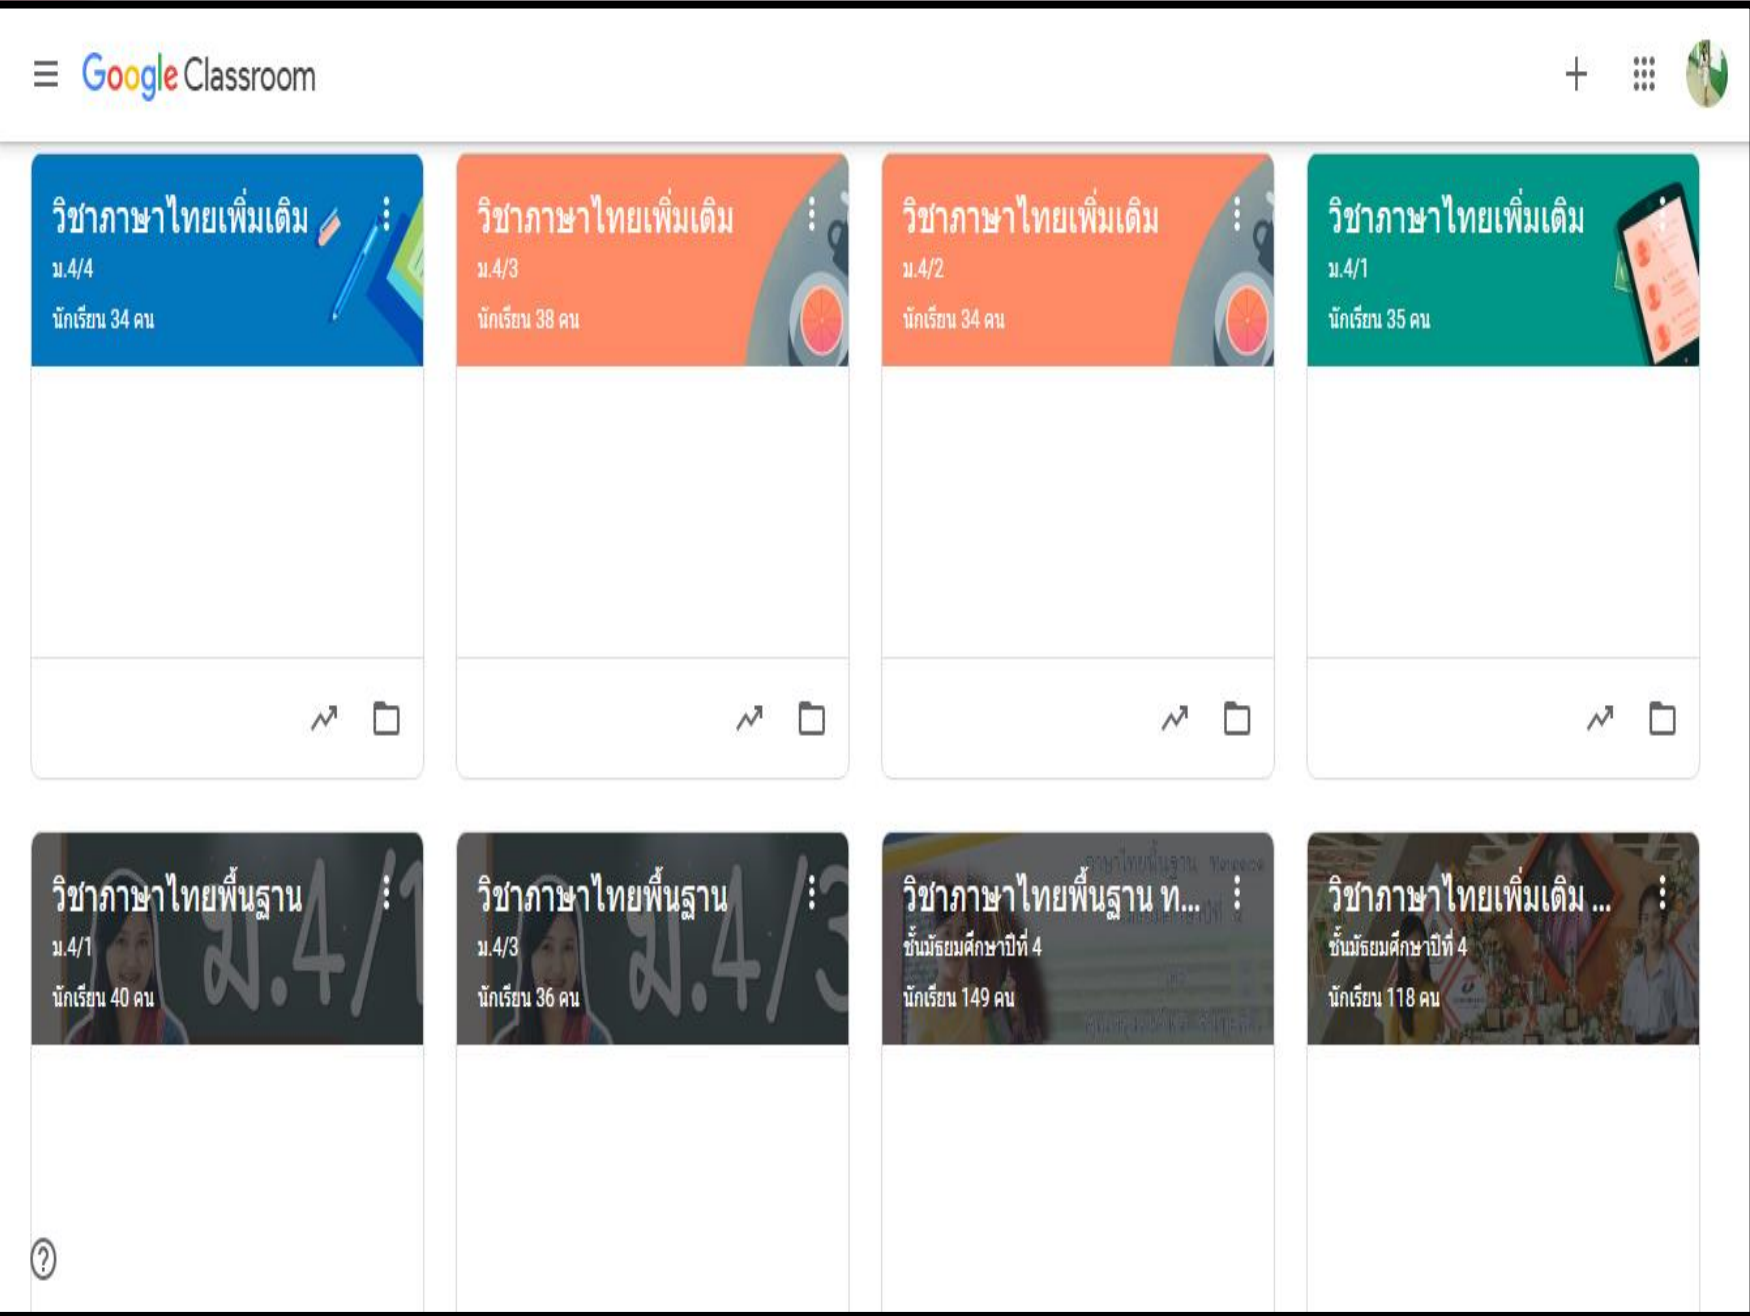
Google Classroom

วิชาภาษาไทยเพิ่มเติม
ม.4/4
นักเรียน 34 คน

วิชาภาษาไทยเพิ่มเติม
ม.4/3
นักเรียน 38 คน

วิชาภาษาไทยเพิ่มเติม
ม.4/2
นักเรียน 34 คน

วิชาภาษาไทยเพิ่มเติม
ม.4/1
นักเรียน 35 คน

วิชาภาษาไทยพื้นฐาน
ม.4/1
นักเรียน 40 คน

ม.4/1

วิชาภาษาไทยพื้นฐาน
ม.4/3
นักเรียน 36 คน

ม.4/3

วิชาภาษาไทยพื้นฐาน ท...
ชั้นมัธยมศึกษาปีที่ 4
นักเรียน 149 คน

วิชาภาษาไทยเพิ่มเติม ...
ชั้นมัธยมศึกษาปีที่ 4
นักเรียน 118 คน